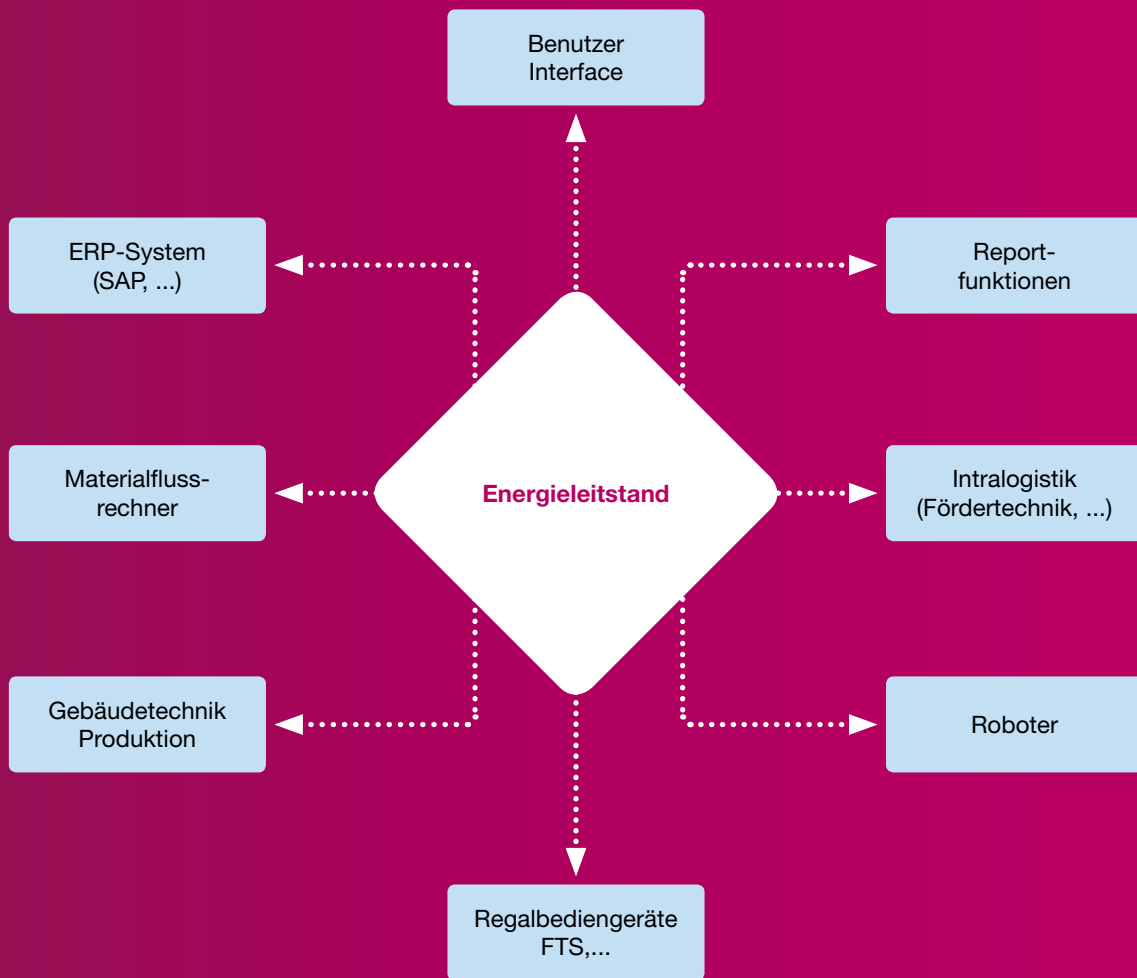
Benutzer Interface

ERP-System (SAP, ...)

Report-funktionen

Materialfluss-rechner

Energieleitstand

Intralogistik (Fördertechnik, ...)

Gebäudetechnik Produktion

Roboter

Regalbediengeräte FTS,...